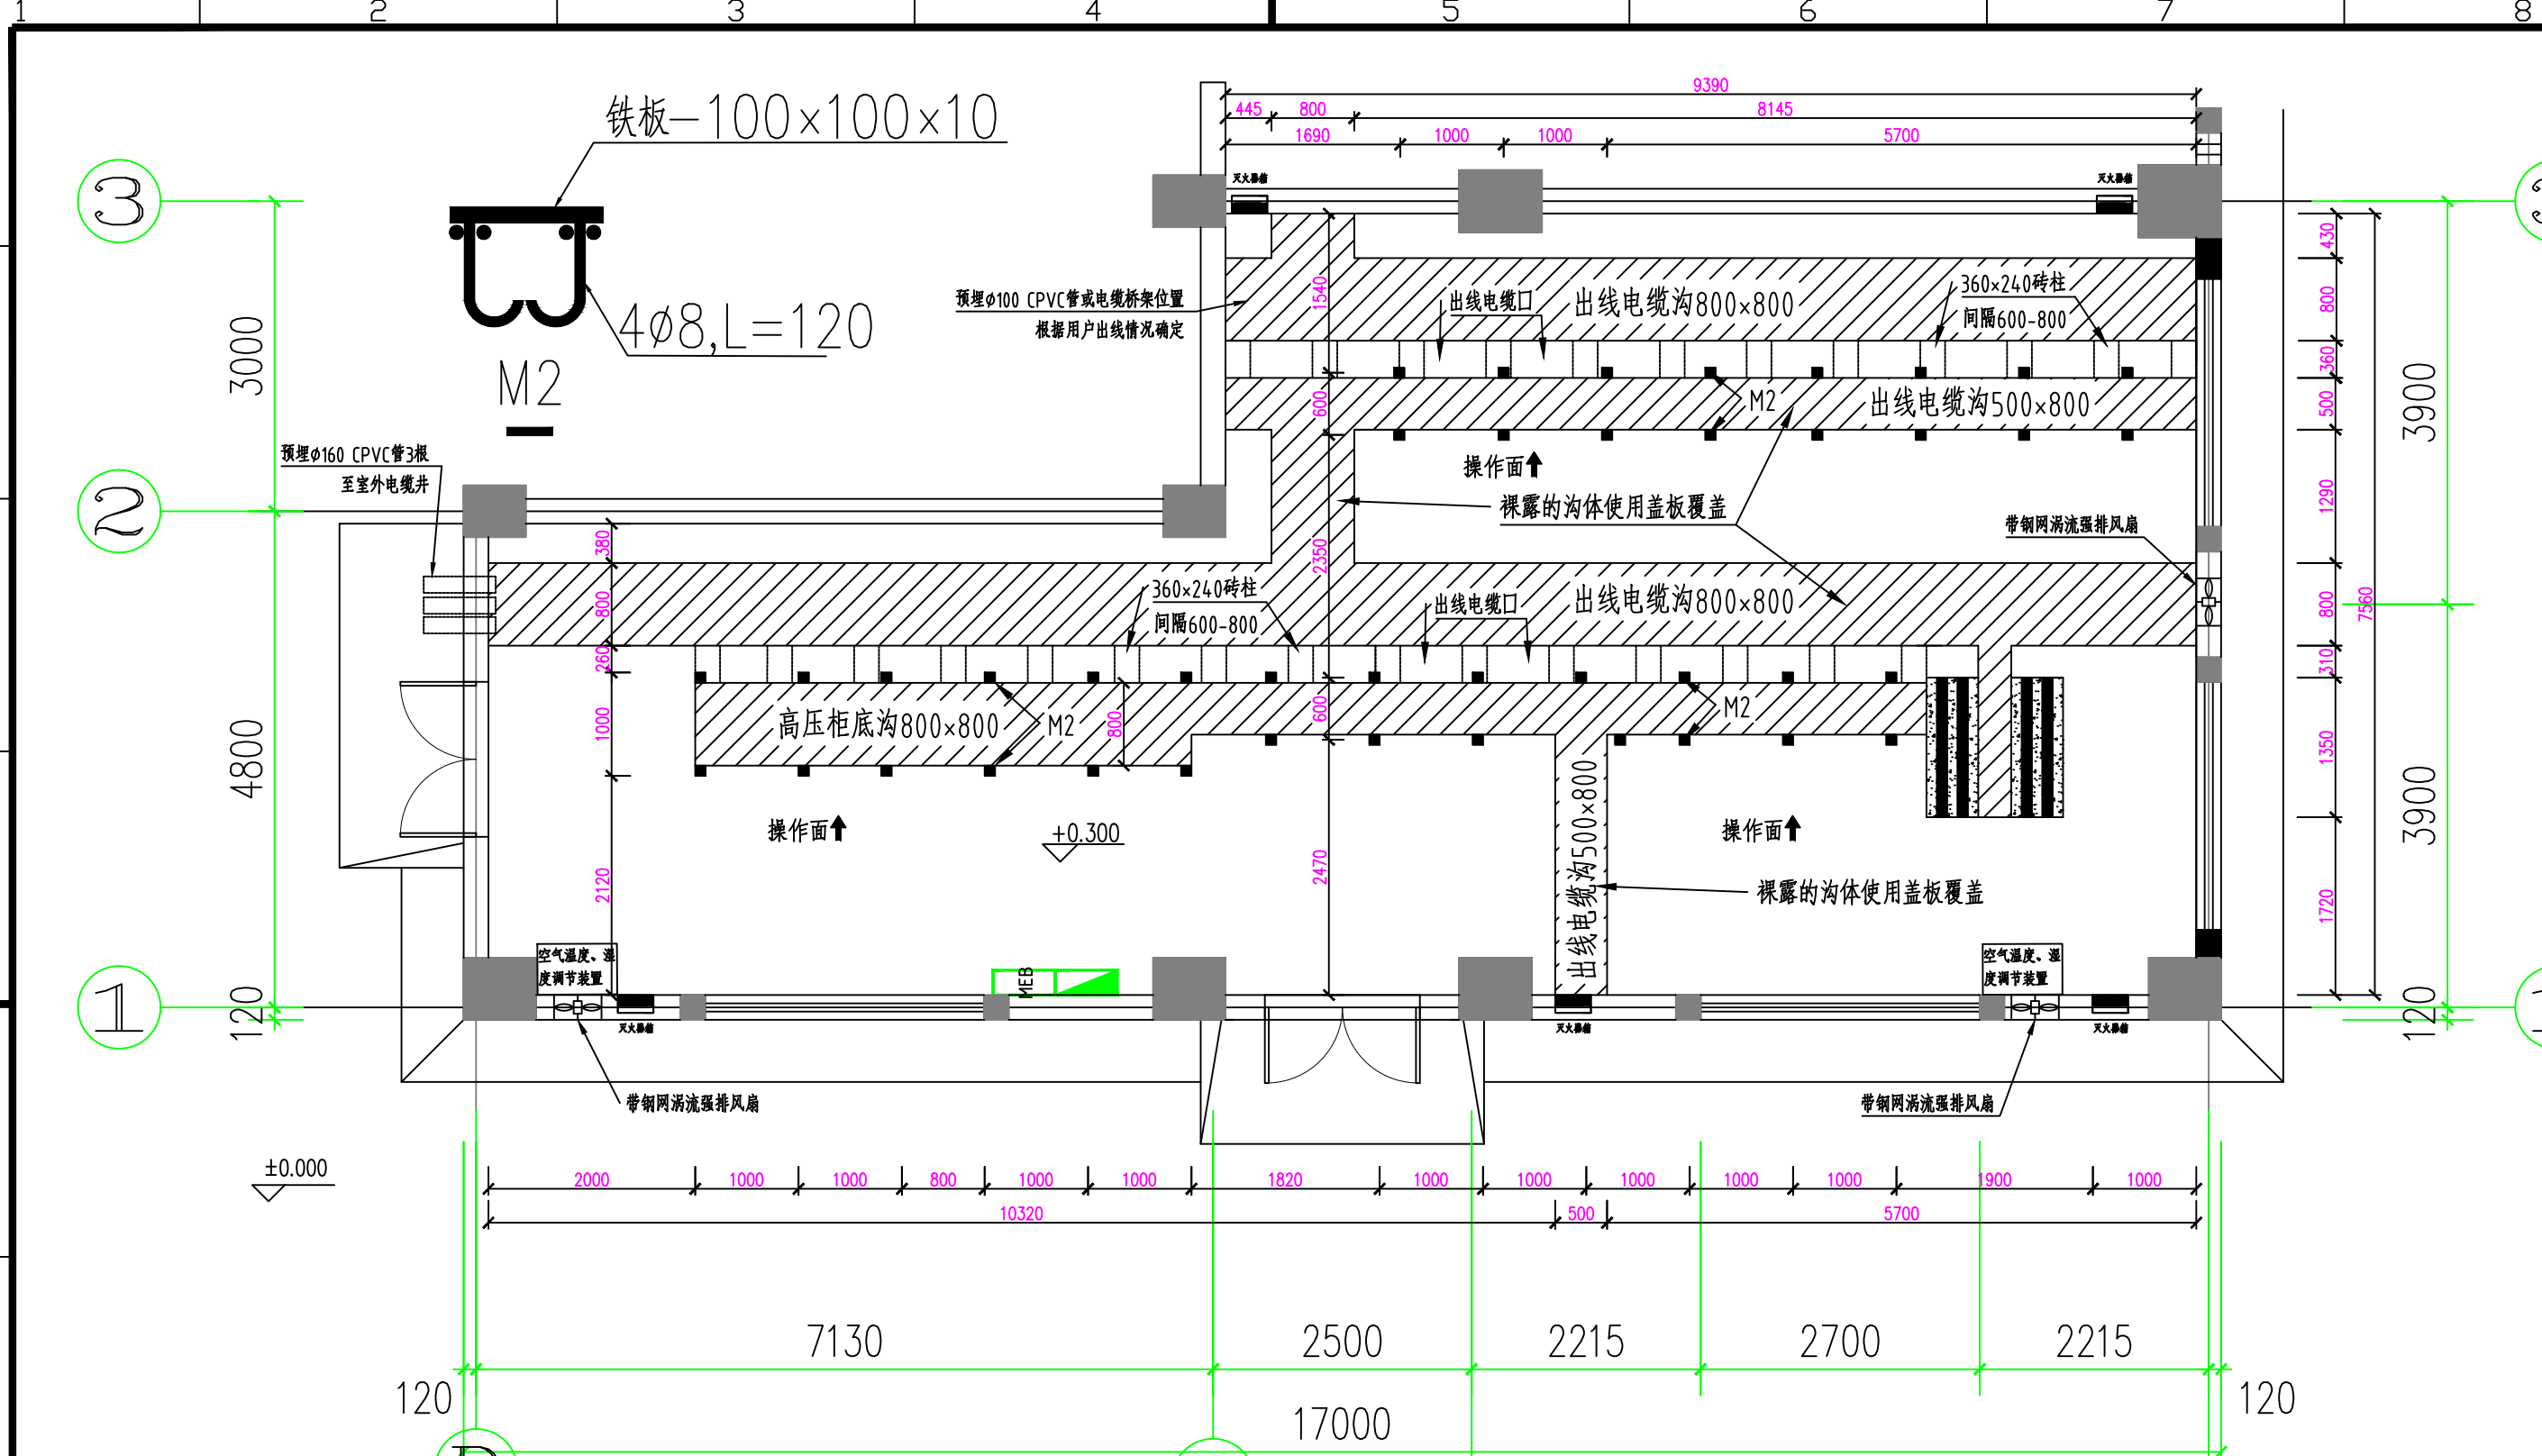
1 2 3 4 5 6 7 8

铁板—100×100×10

4Ø8,L=120

M2

3
2
1

3000
4800
120

预埋Ø100 CPVC管或电缆桥架位置
根据用户出线情况确定

预埋Ø160 CPVC管3根
至室外电缆井

9390
445 800 8145
1690 1000 1000 5700

灭火器箱 灭火器箱

1540
出线电缆口
出线电缆沟800×800
360×240砖柱
间隔600-800

600
M2
出线电缆沟500×800

操作面
裸露的沟体使用盖板覆盖

2350
带钢网涡流强排风扇

380
800
360×240砖柱
间隔600-800
出线电缆口
出线电缆沟800×800

260
1000
高压柜底沟800×800
M2
800
600
M2

出线电缆沟500×800

操作面
+0.300
操作面

2120
2470
裸露的沟体使用盖板覆盖

空气温度、湿度调节装置
MEB
空气温度、湿度调节装置

灭火器箱 灭火器箱 灭火器箱

带钢网涡流强排风扇
带钢网涡流强排风扇

430
800
360
500
1290
800
310
1350
1720
7560

3900
3900
120

±0.000

2000 1000 1000 800 1000 1000 1820 1000 1000 1000 1000 1000 1900 1000
10320 500 5700

7130 2500 2215 2700 2215
120 120
17000